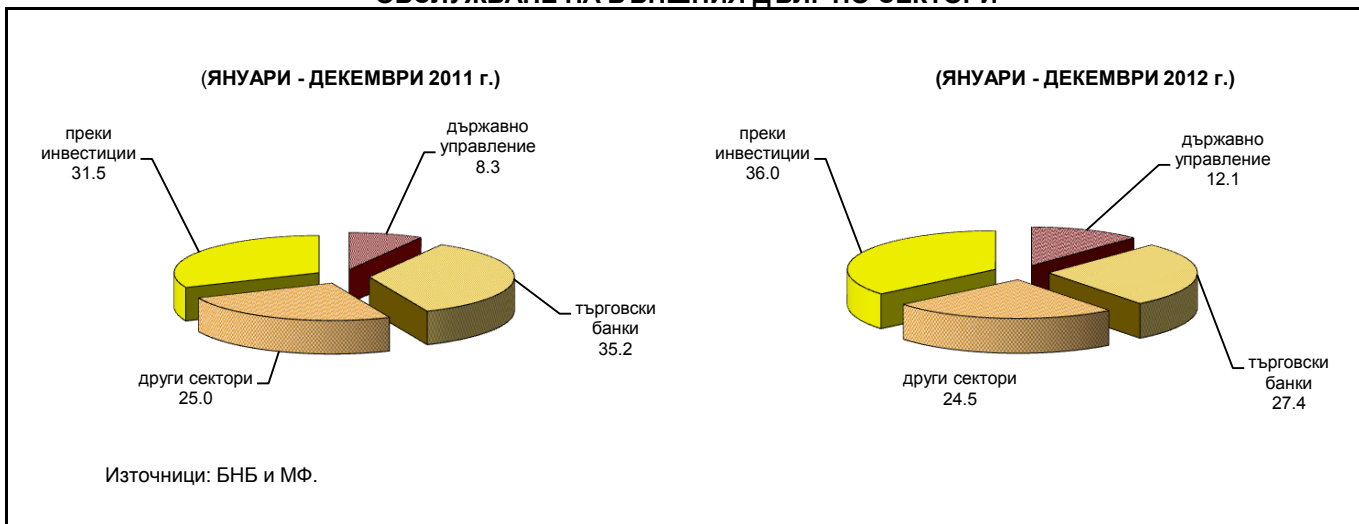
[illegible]

(ЯНУАРИ - ДЕКЕМВРИ 2011 г.)

преки инвестиции 31.5

държавно управление 8.3

търговски банки 35.2

други сектори 25.0

(ЯНУАРИ - ДЕКЕМВРИ 2012 г.)

преки инвестиции 36.0

държавно управление 12.1

търговски банки 27.4

други сектори 24.5

Източници: БНБ и МФ.